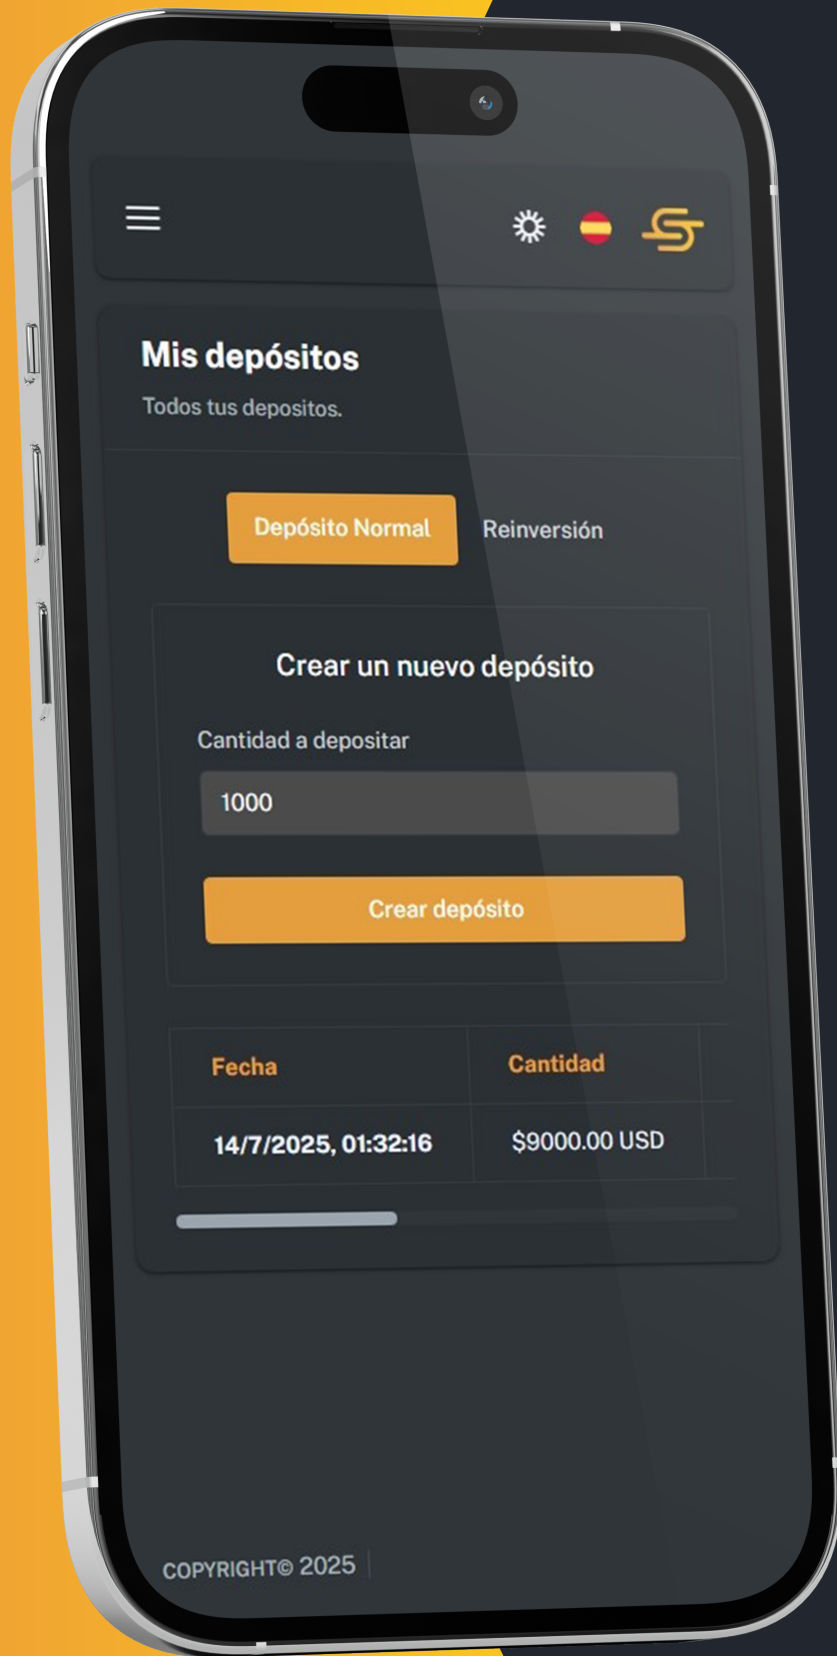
Mis depósitos

Todos tus depositos.

Depósito Normal
Reinversión

Crear un nuevo depósito

Cantidad a depositar

1000

Crear depósito

| Fecha | Cantidad |
|---|---|
| 14/7/2025, 01:32:16 | $9000.00 USD |

COPYRIGHT© 2025